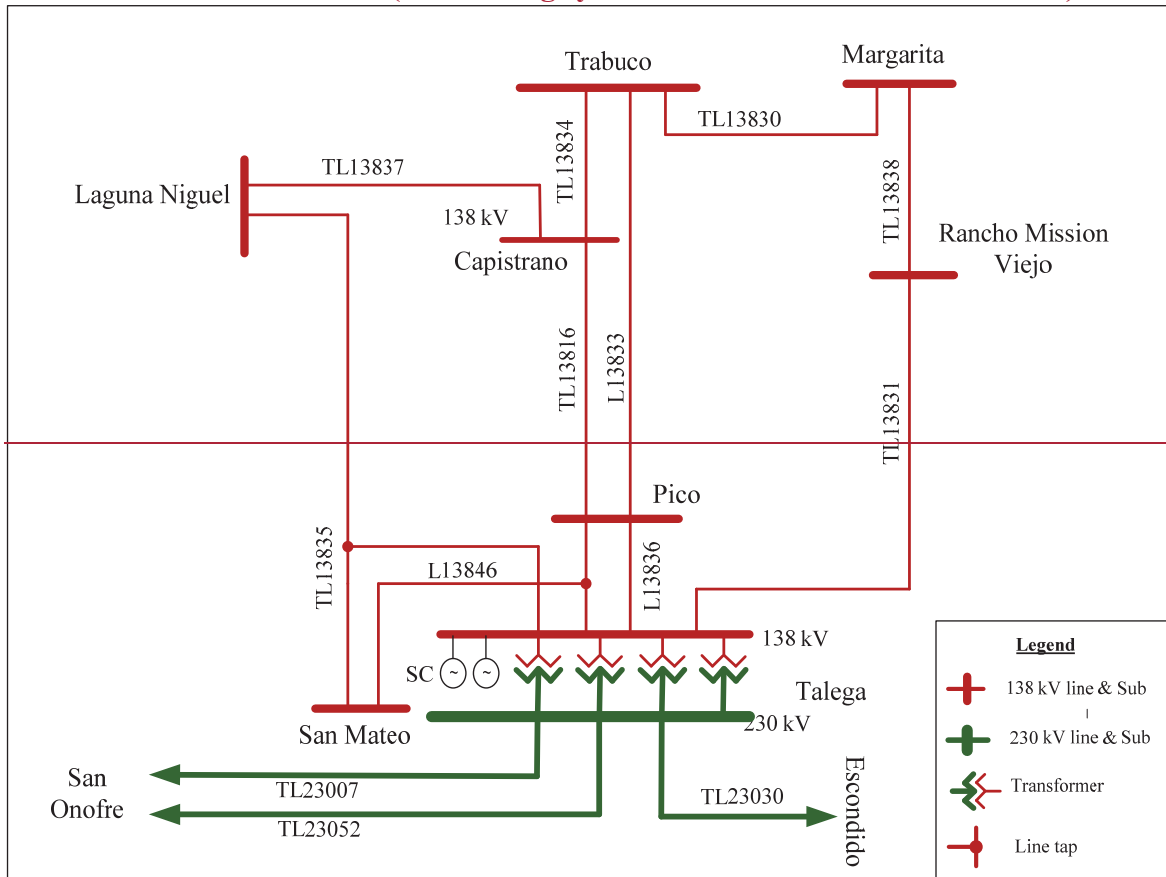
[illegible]

Trabuco

Margarita

TL13830

TL13834

TL13838

Laguna Niguel

TL13837

138 kV

Capistrano

Rancho Mission Viejo

TL13816

L13833

TL13831

Pico

TL13835

L13846

L13836

138 kV

SC

Talega

San Mateo

230 kV

San Onofre

TL23007

TL23052

TL23030

Escondido

Legend

138 kV line & Sub

230 kV line & Sub

Transformer

Line tap